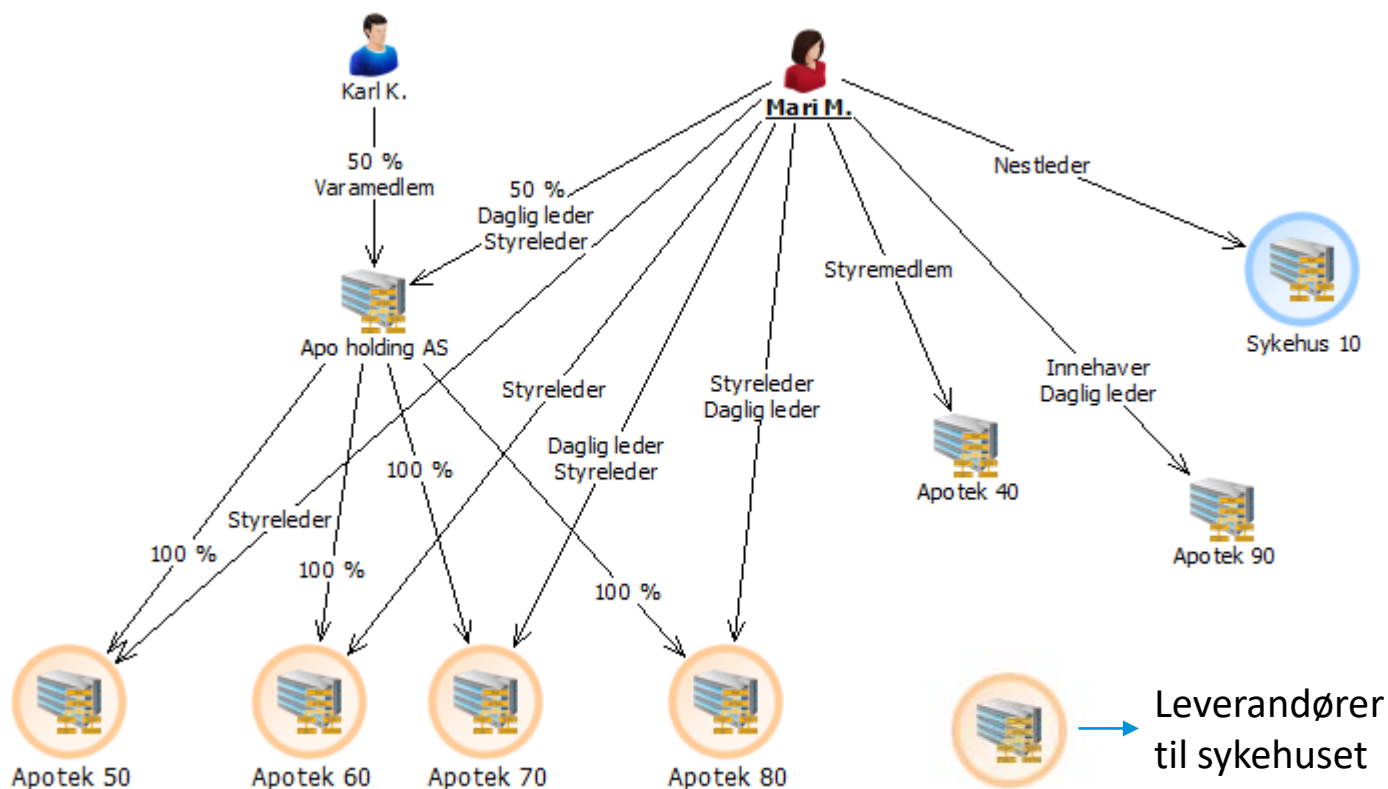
Karl K.

Mari M.

50 %
Varamedlem

50 %
Daglig leder
Styreleder

Nestleder

Apo holding AS

Styremedlem

Sykehus 10

Styreleder

Styreleder
Daglig leder

Innehaver
Daglig leder

Daglig leder
Styreleder

100 %

Apotek 40

Styreleder

Apotek 90

100 %

100 %

100 %

Apotek 50

Apotek 60

Apotek 70

Apotek 80

Leverandører til sykehuset